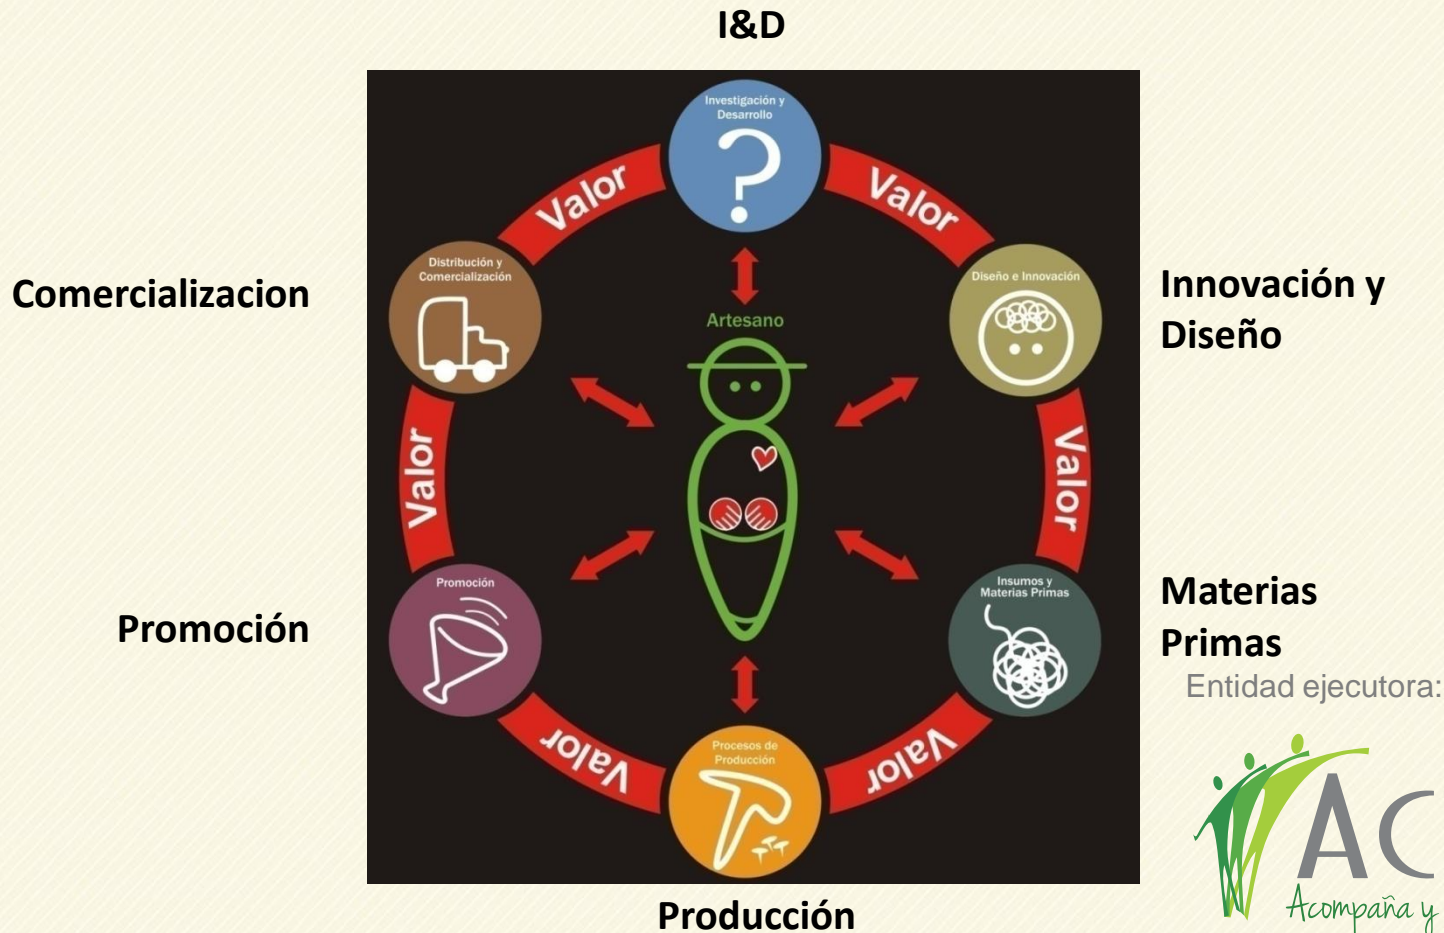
I&D

Comercializacion

Innovación y Diseño

Promoción

Materias Primas

Investigación y Desarrollo

Valor

Valor

Distribución y Comercialización

Diseño e Innovación

Artesano

Valor

Valor

Promoción

Insumos y Materias Primas

Valor

Valor

Procesos de Producción

Producción

Entidad ejecutora:

AC

Acompaña y